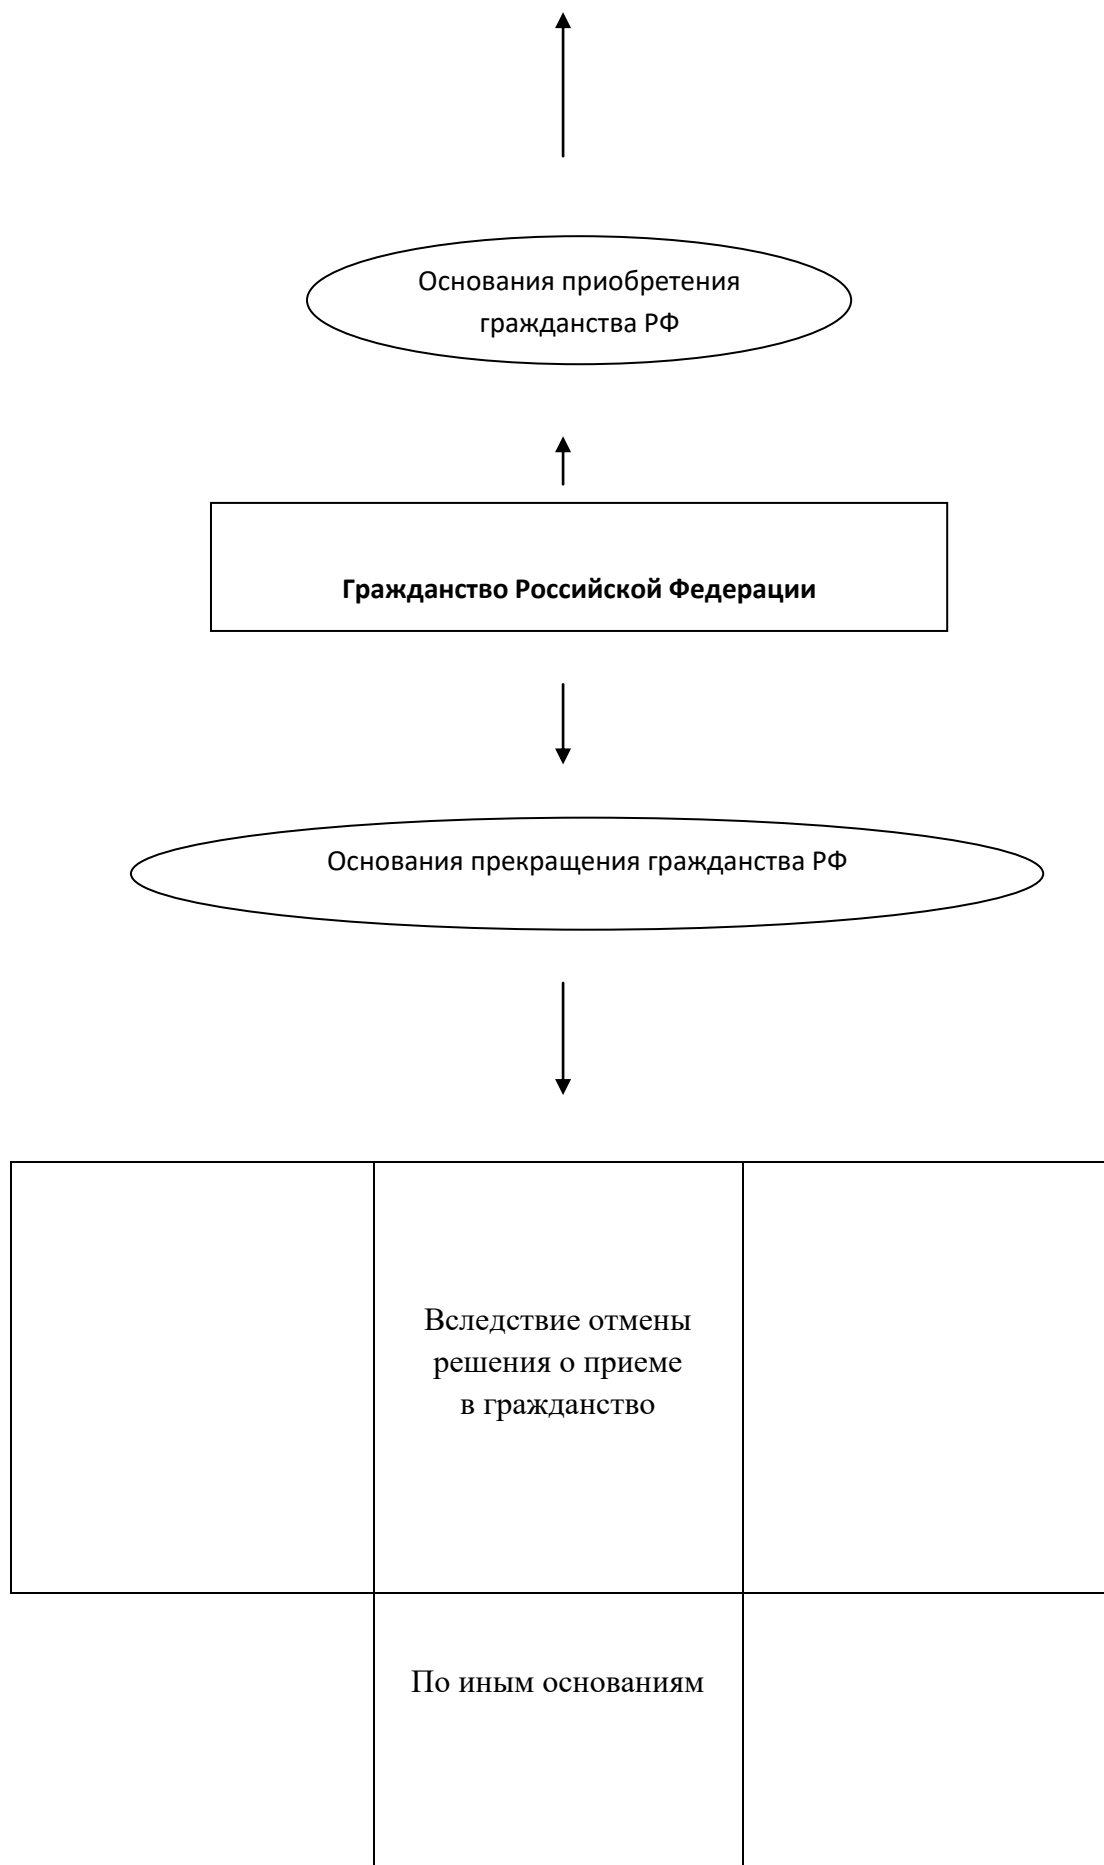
Основания приобретения гражданства РФ

Гражданство Российской Федерации

Основания прекращения гражданства РФ

|  | Вследствие отмены решения о приеме в гражданство |  |
|---|---|---|
|  | По иным основаниям |  |